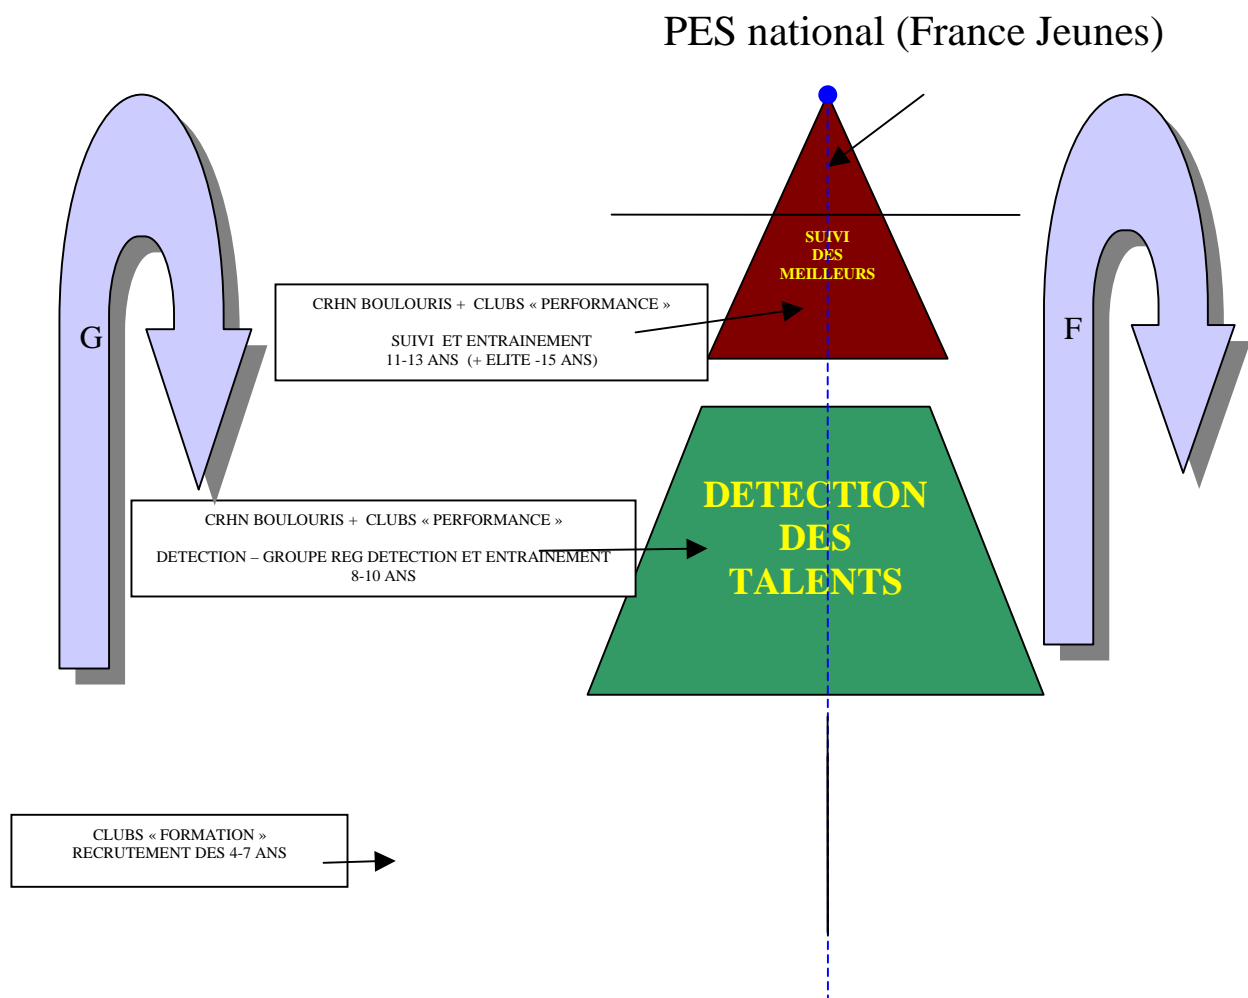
PES national (France Jeunes)

G

SUIVI DES MEILLEURS

CRHN BOULOURIS + CLUBS « PERFORMANCE »

SUIVI ET ENTRAINEMENT
11-13 ANS (+ ELITE -15 ANS)

F

DETECTION DES TALENTS

CRHN BOULOURIS + CLUBS « PERFORMANCE »

DETECTION – GROUPE REG DETECTION ET ENTRAINEMENT
8-10 ANS

CLUBS « FORMATION »
RECRUTEMENT DES 4-7 ANS